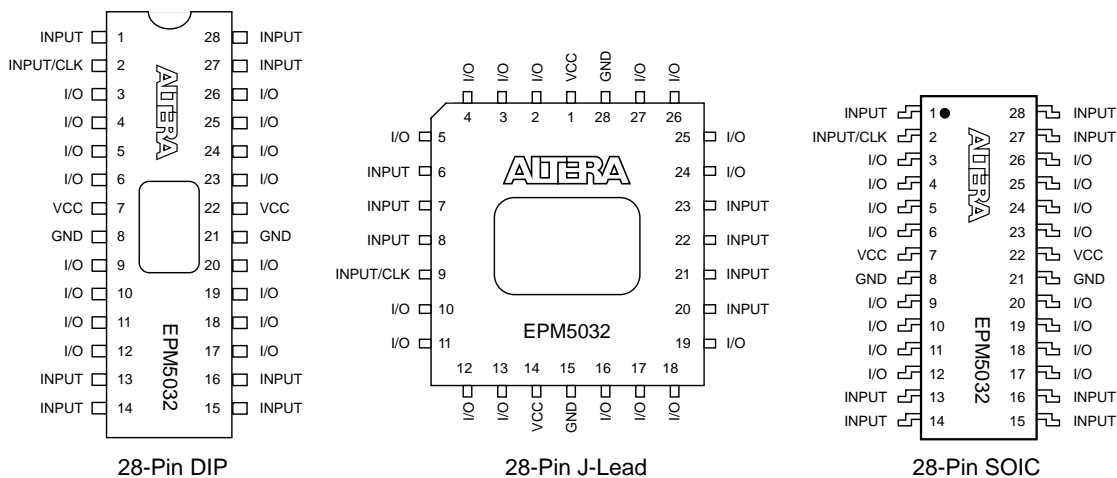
INPUT 1
INPUT/CLK 2
I/O 3
I/O 4
I/O 5
I/O 6
VCC 7
GND 8
I/O 9
I/O 10
I/O 11
I/O 12
INPUT 13
INPUT 14

28 INPUT
27 INPUT
26 I/O
25 I/O
24 I/O
23 I/O
22 VCC
21 GND
20 I/O
19 I/O
18 I/O
17 I/O
16 INPUT
15 INPUT

ALTERA
EPM5032

28-Pin DIP

I/O 4
I/O 3
I/O 2
VCC 1
GND 28
I/O 27
I/O 26

I/O 5
INPUT 6
INPUT 7
INPUT 8
INPUT/CLK 9
I/O 10
I/O 11

25 I/O
24 I/O
23 INPUT
22 INPUT
21 INPUT
20 INPUT
19 I/O

ALTERA
EPM5032

12 I/O
13 I/O
14 VCC
15 GND
16 I/O
17 I/O
18 I/O

28-Pin J-Lead

INPUT 1
INPUT/CLK 2
I/O 3
I/O 4
I/O 5
I/O 6
VCC 7
GND 8
I/O 9
I/O 10
I/O 11
I/O 12
INPUT 13
INPUT 14

28 INPUT
27 INPUT
26 I/O
25 I/O
24 I/O
23 I/O
22 VCC
21 GND
20 I/O
19 I/O
18 I/O
17 I/O
16 INPUT
15 INPUT

ALTERA
EPM5032

28-Pin SOIC